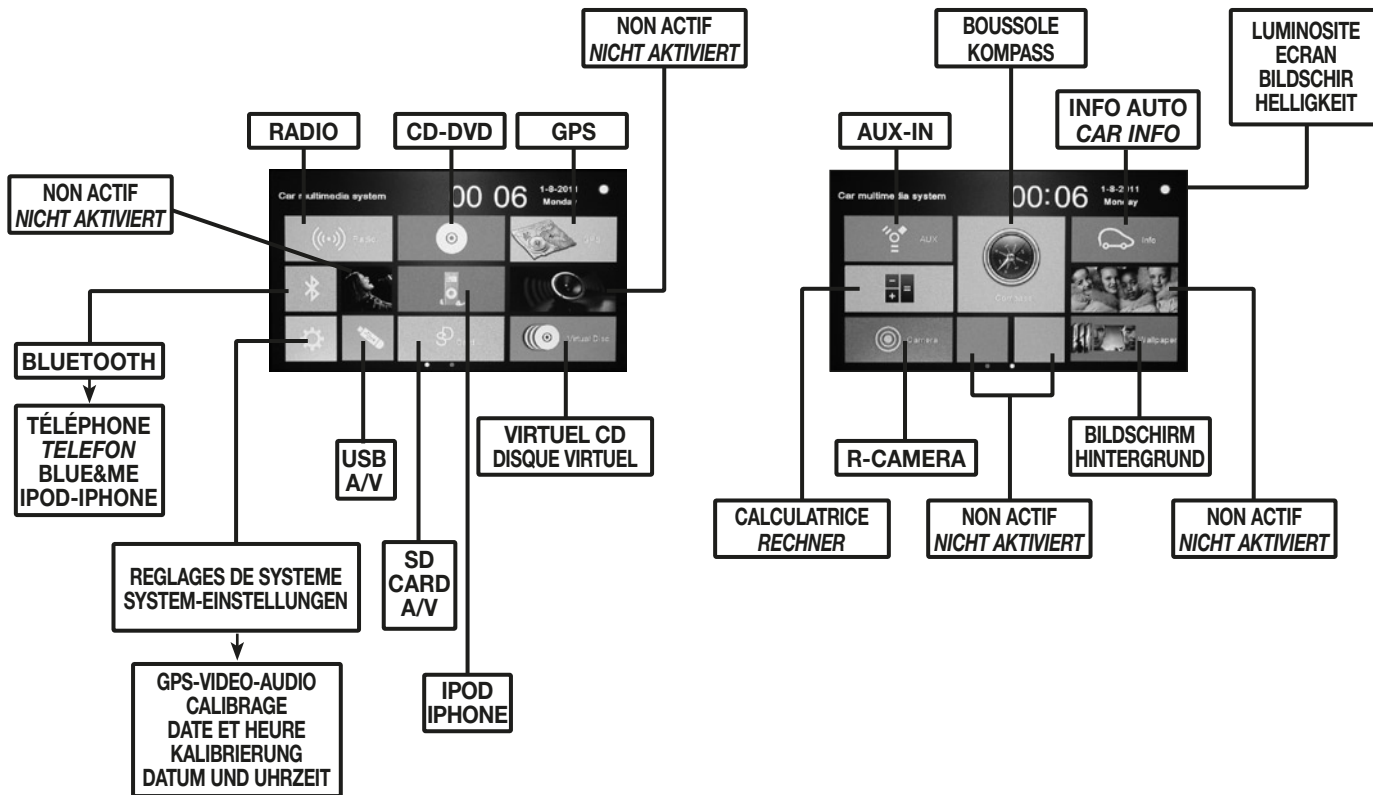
NON ACTIF
*NICHT AKTIVIERT*

RADIO

CD-DVD

GPS

NON ACTIF
*NICHT AKTIVIERT*

Car multimedia system

00 06

1-8-2011
Monday

Radio

GPS

Virtual Disc

BLUETOOTH

TÉLÉPHONE
*TELEFON*
BLUE&ME
IPOD-IPHONE

USB
A/V

VIRTUEL CD
DISQUE VIRTUEL

SD
CARD
A/V

REGLAGES DE SYSTEME
SYSTEM-EINSTELLUNGEN

GPS-VIDEO-AUDIO
CALIBRAGE
DATE ET HEURE
KALIBRIERUNG
DATUM UND UHRZEIT

IPOD
IPHONE

BOUSSOLE
KOMPASS

LUMINOSITE
ECRAN
BILDSCHIR
HELLIGKEIT

AUX-IN

INFO AUTO
*CAR INFO*

Car multimedia system

00:06

1-8-2011
Monday

AUX

Info

Compass

Camera

Wallpaper

R-CAMERA

BILDSCHIRM
HINTERGRUND

CALCULATRICE
*RECHNER*

NON ACTIF
*NICHT AKTIVIERT*

NON ACTIF
*NICHT AKTIVIERT*